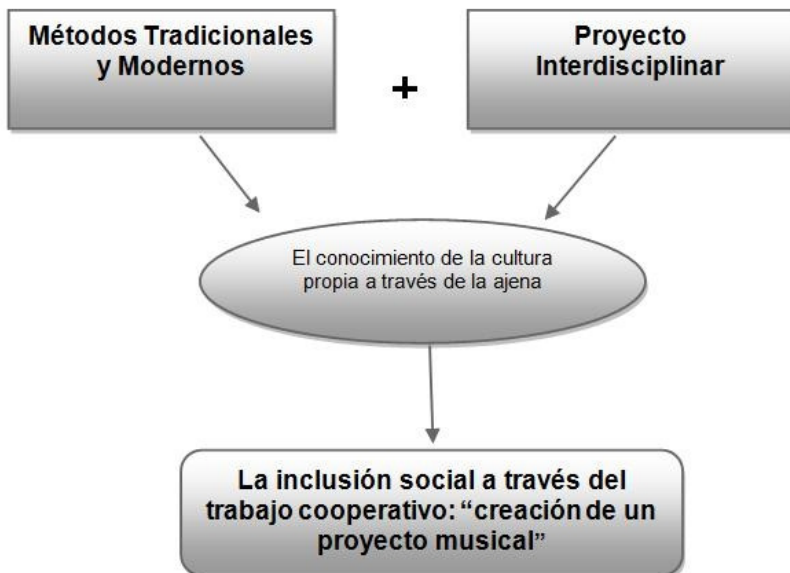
Métodos Tradicionales y Modernos

+

Proyecto Interdisciplinar

El conocimiento de la cultura propia a través de la ajena

La inclusión social a través del trabajo cooperativo: "creación de un proyecto musical"